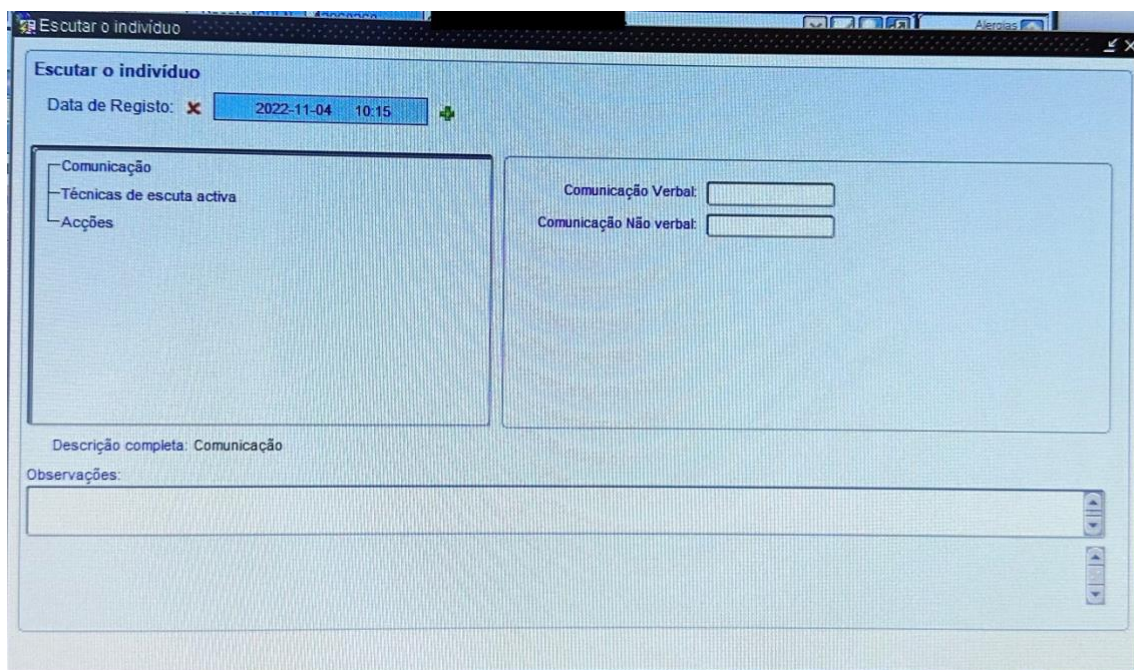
Escutar o indivíduo

Alergias

Escutar o indivíduo

Data de Registo: 2022-11-04 10:15

Comunicação
Técnicas de escuta activa
Acções

Comunicação Verbal:
Comunicação Não verbal:

Descrição completa: Comunicação

Observações: